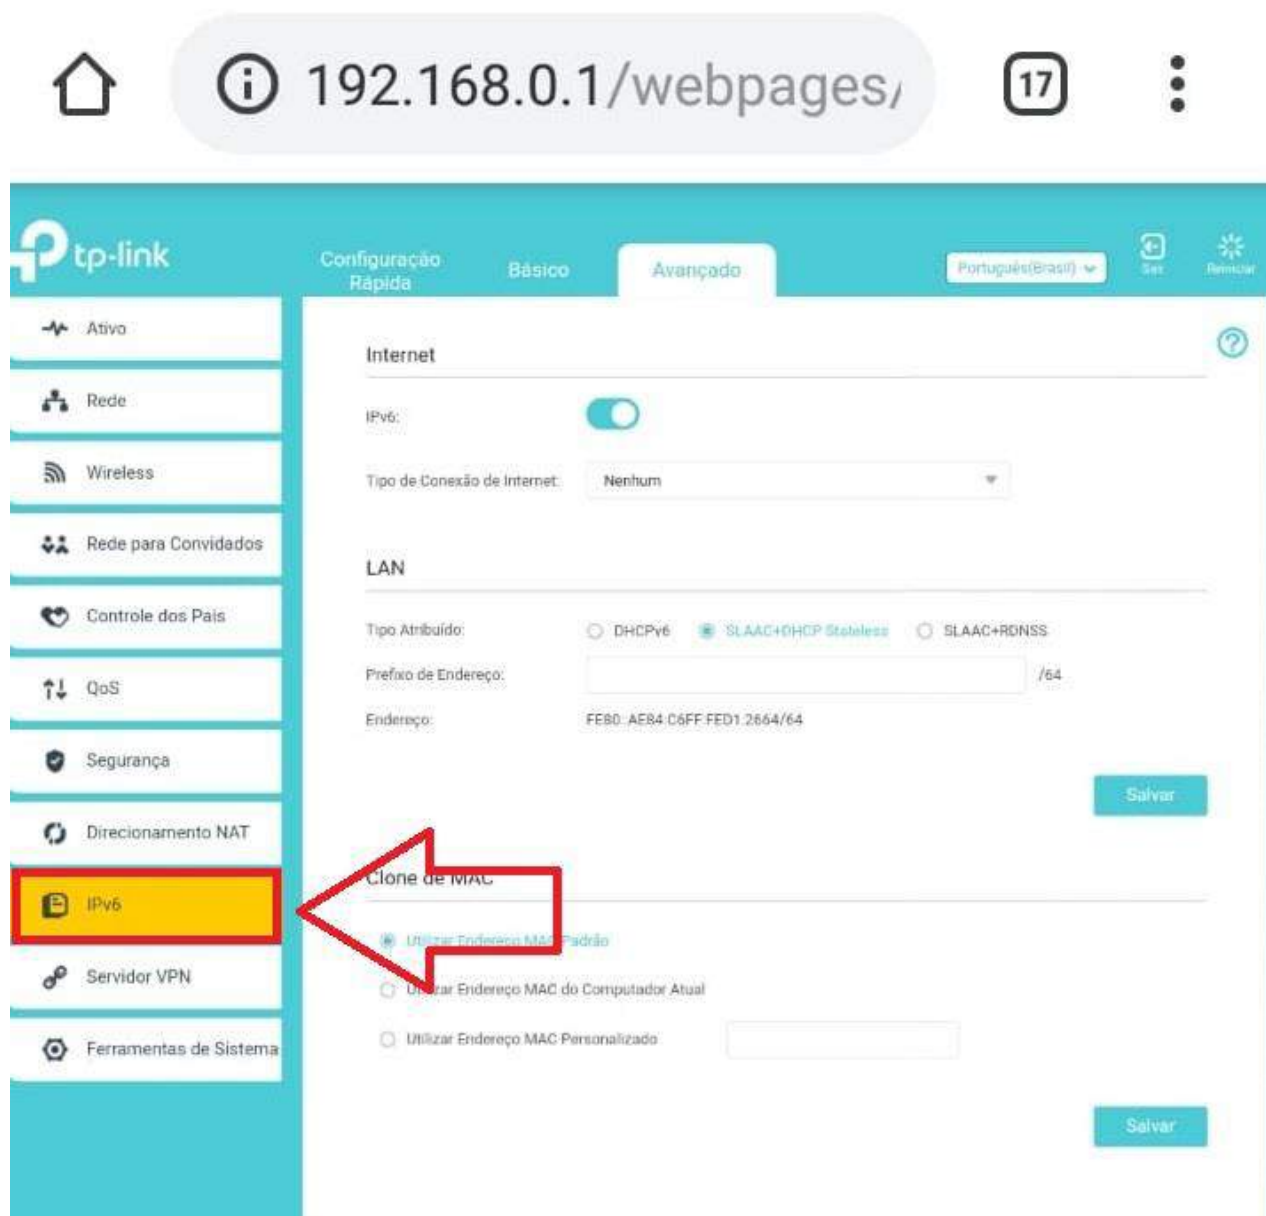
192.168.0.1/webpages/

17

tp-link

Configuração Rápida

Básico

Avançado

Português(Brasil)

Sair

Reiniciar

Ativo

Rede

Wireless

Rede para Convidados

Controle dos Pais

QoS

Segurança

Direcionamento NAT

IPv6

Servidor VPN

Ferramentas de Sistema

Internet

IPv6:

Tipo de Conexão de Internet:

Nenhum

LAN

Tipo Atribuído:

DHCPv6

SLAAC+DHCP Stateless

SLAAC+RDNSS

Prefixo de Endereço:

/64

Endereço:

FE80::AE84:C6FF:FED1:2664/64

Salvar

Clone de MAC

Utilizar Endereço MAC Padrão

U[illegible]zar Endereço MAC do Computador Atual

Utilizar Endereço MAC Personalizado

Salvar